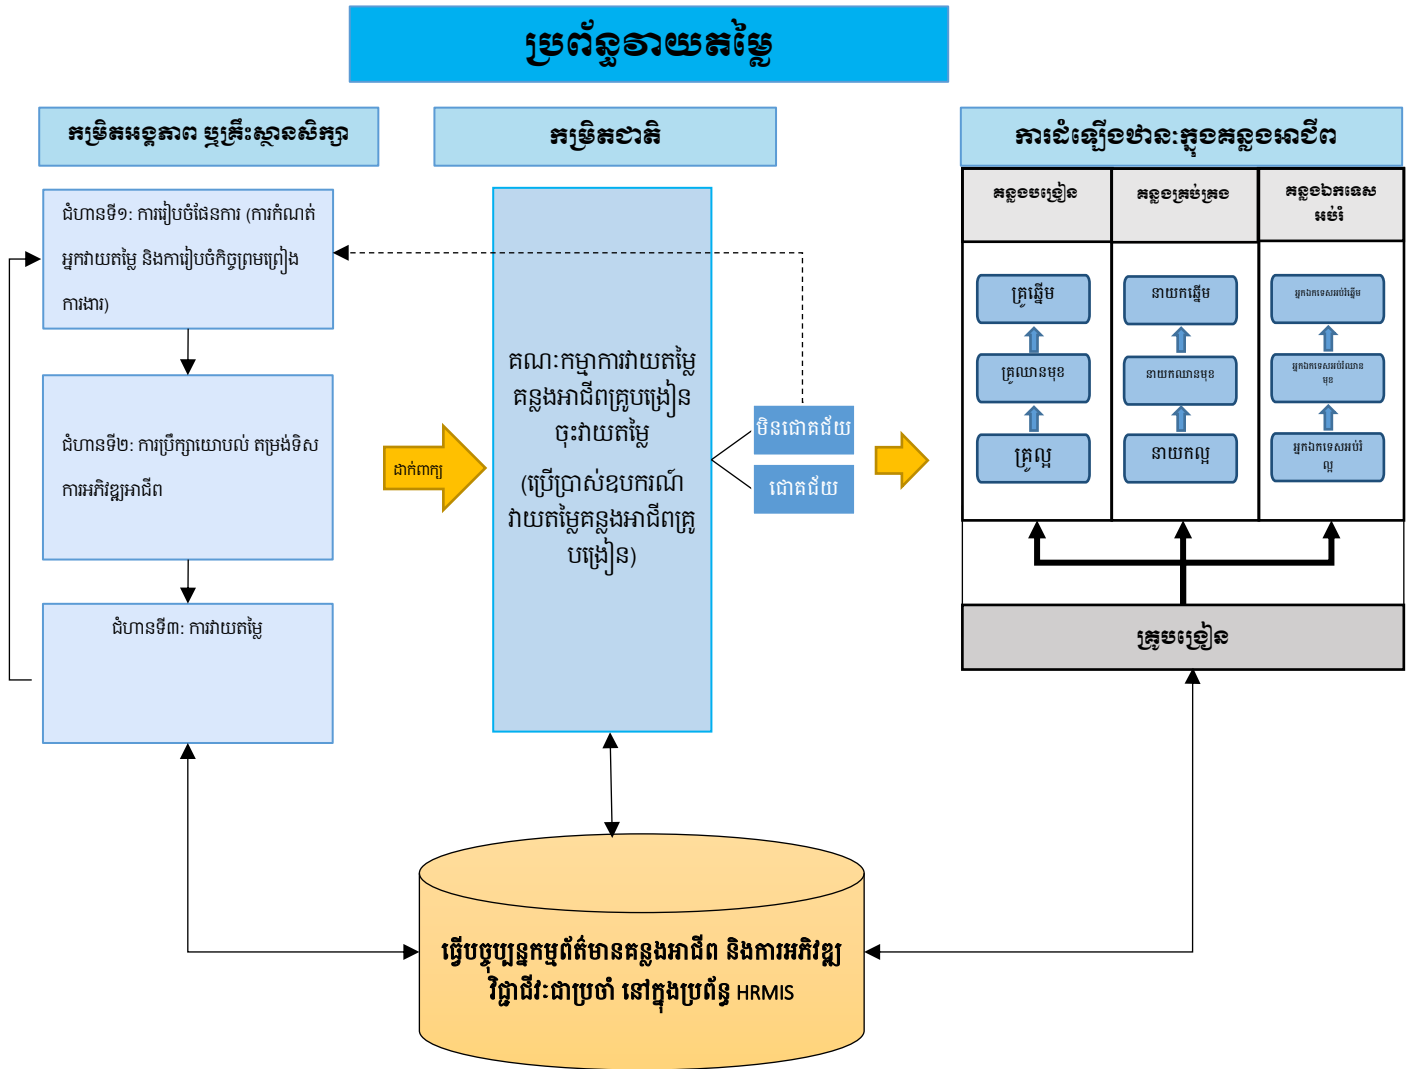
ប្រព័ន្ធវាយតម្លៃ

កម្រិតអន្តរាគមន៍ ឬគ្រឹះស្ថានសិក្សា

កម្រិតជាតិ

ការដំឡើងឋានៈក្នុងគន្លងអាជីព

ជំហានទី១: ការរៀបចំផែនការ (ការកំណត់អ្នកវាយតម្លៃ និងការរៀបចំកិច្ចព្រមព្រៀងការងារ)

ជំហានទី២: ការប្រឹក្សាយោបល់ តម្រង់ទិសការអភិវឌ្ឍអាជីព

ជំហានទី៣: ការវាយតម្លៃ

ដាក់ពាក្យ

គណៈកម្មការវាយតម្លៃគន្លងអាជីពគ្រូបង្រៀន ចុះវាយតម្លៃ
(ប្រើប្រាស់ឧបករណ៍វាយតម្លៃគន្លងអាជីពគ្រូបង្រៀន)

មិនជោគជ័យ

ជោគជ័យ

| គន្លងបង្រៀន | គន្លងគ្រប់គ្រង | គន្លងឯកទេសអប់រំ |
|---|---|---|
| គ្រូផ្ដើម | នាយកផ្ដើម | អ្នកឯកទេសអប់រំផ្ដើម |
| គ្រូឈានមុខ | នាយកឈានមុខ | អ្នកឯកទេសអប់រំឈានមុខ |
| គ្រូល្អ | នាយកល្អ | អ្នកឯកទេសអប់រំល្អ |

គ្រូបង្រៀន

ធ្វើបច្ចុប្បន្នកម្មព័ត៌មានគន្លងអាជីព និងការអភិវឌ្ឍវិជ្ជាជីវៈជាប្រចាំ នៅក្នុងប្រព័ន្ធ HRMIS